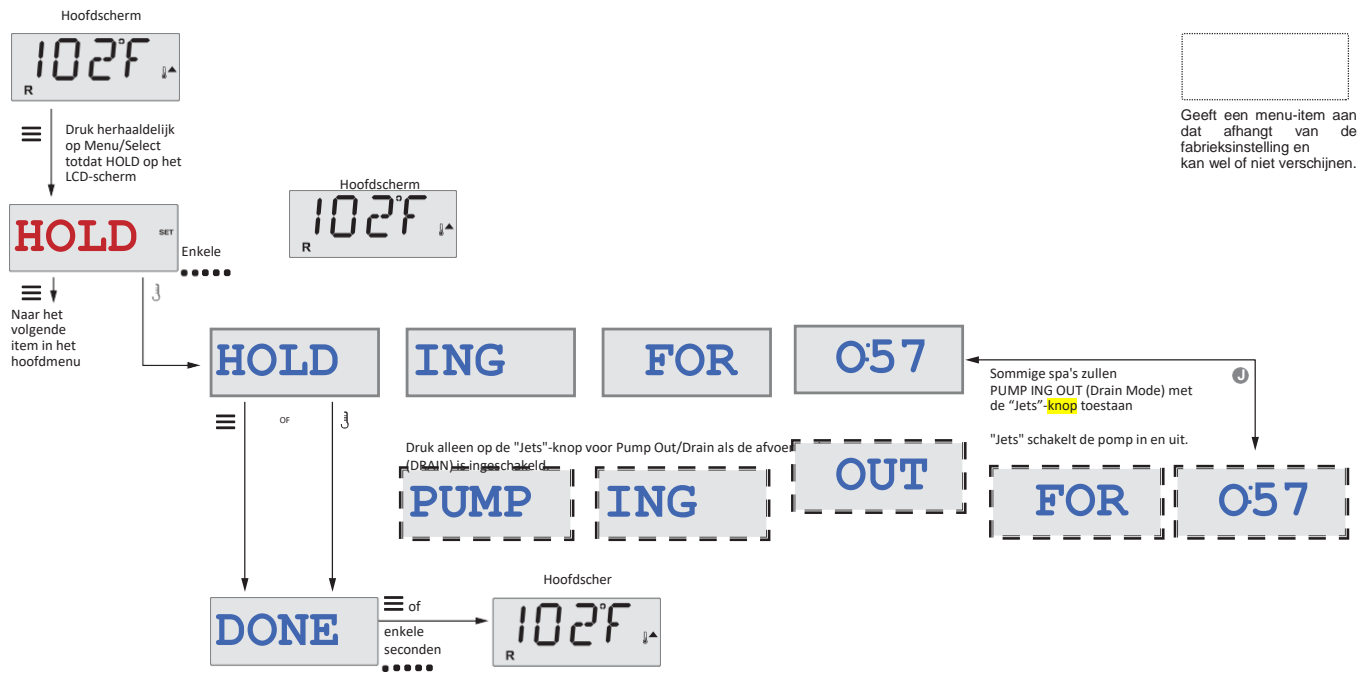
Hoofdscherm

102°F
R

Druk herhaaldelijk op Menu/Select totdat HOLD op het LCD-scherm

HOLD SET

Enkele

Naar het volgende item in het hoofdmenu

Hoofdscherm

102°F
R

Geeft een menu-item aan dat afhangt van de fabrieksinstelling en kan wel of niet verschijnen.

HOLD

ING

FOR

0:57

Sommige spa's zullen PUMP ING OUT (Drain Mode) met de "Jets"-knop toestaan

"Jets" schakelt de pomp in en uit.

OF

Druk alleen op de "Jets"-knop voor Pump Out/Drain als de afvoer (DRAIN) is ingeschakeld.

PUMP

ING

OUT

FOR

0:57

DONE

of enkele seconden

Hoofdscher

102°F
R